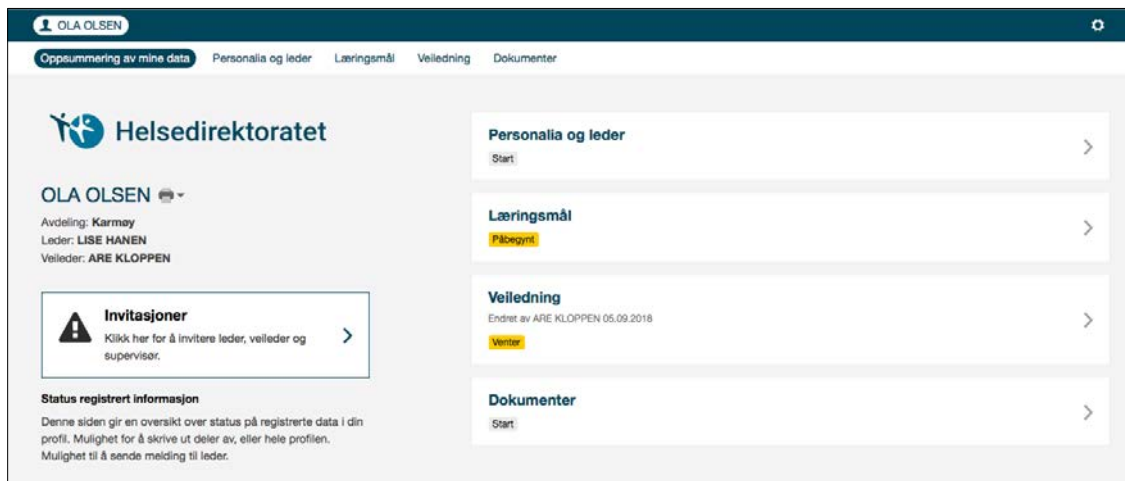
OLA OLSEN

Oppsummering av mine data
Personalia og leder
Læringsmål
Veiledning
Dokumenter

Helsedirektoratet

OLA OLSEN

Avdeling: Karmøy
Leder: LISE HANEN
Veileder: ARE KLOPPEN

Invitasjoner
Klikk her for å invitere leder, veileder og supervisør.

Status registrert informasjon
Denne siden gir en oversikt over status på registrerte data i din profil. Mulighet for å skrive ut deler av, eller hele profilen. Mulighet til å sende melding til leder.

Personalia og leder
Start

Læringsmål
Påbegynt

Veiledning
Endret av ARE KLOPPEN 05.09.2018
Venter

Dokumenter
Start